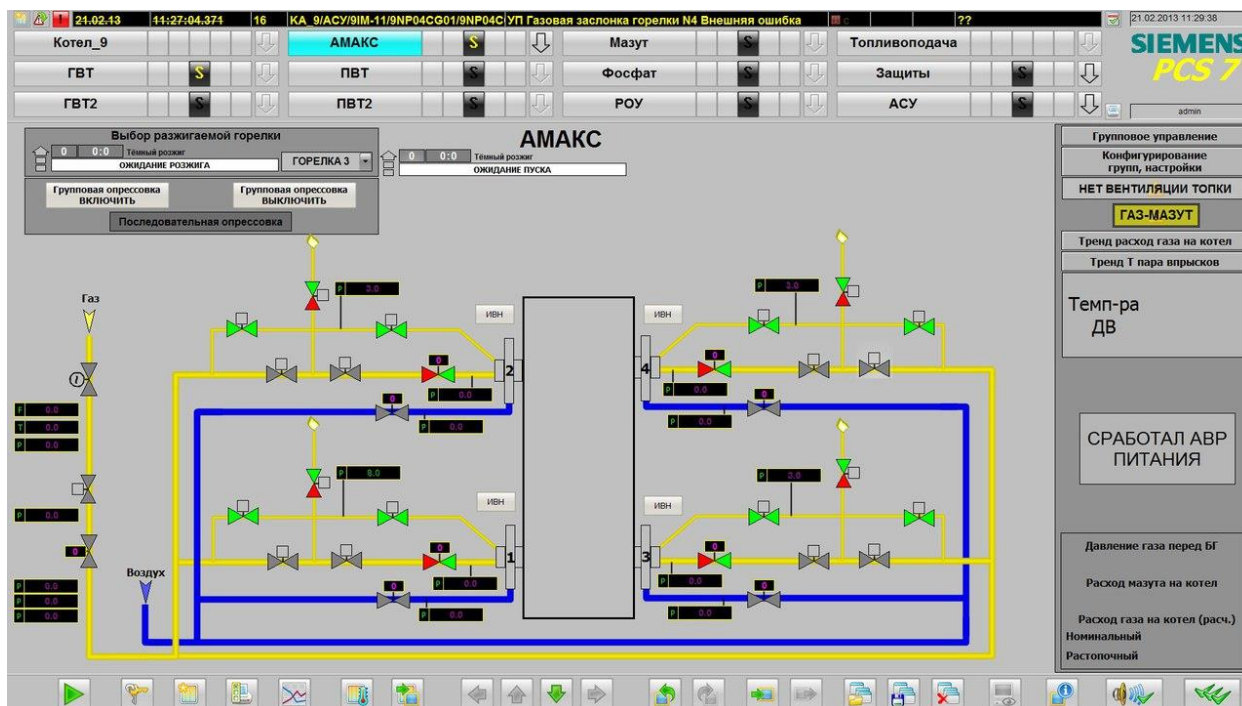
21.02.13 11:27:04.371 16 КА_9/АСУ/9IM-11/9NP04CG01/9NP04C УП Газовая заслонка горелки N4 Внешняя ошибка ?? 21.02.2013 11:29:38

Котел_9 АМАКС S Мазут S Топливоподача SIEMENS PCS 7
ГВТ S ПВТ S Фосфат S Защиты S
ГВТ2 S ПВТ2 S РОУ S АСУ S admin

Выбор разжигаемой горелки
0 0:0 Тёмный розжиг
ОЖИДАНИЕ РОЗЖИГА
ГОРЕЛКА 3
Групповая опрессовка ВКЛЮЧИТЬ
Групповая опрессовка ВЫКЛЮЧИТЬ
Последовательная опрессовка

АМАКС
0 0:0 Тёмный розжиг
ОЖИДАНИЕ ПУСКА

Групповое управление
Конфигурирование групп, настройки
НЕТ ВЕНТИЛЯЦИИ ТОПКИ
ГАЗ-МАЗУТ
Тренд расход газа на котел
Тренд Т пара впрысков

Темп-ра ДВ

СРАБОТАЛ АВР ПИТАНИЯ

Давление газа перед БГ
Расход мазута на котел
Расход газа на котел (расч.)
Номинальный
Растопочный

Газ
F 0.0
T 0.0
P 0.0
P 0.0
0
Воздух
P 0.0
P 0.0
P 0.0

P 3.0
ИВН
0
P 0.0
0
P 0.0
2
P 0.0
ИВН
0
P 0.0
1
P 0.0
0
P 0.0

ИВН
4
0
P 0.0
P 3.0
0
P 0.0
ИВН
3
0
P 0.0
P 3.0
0
P 0.0